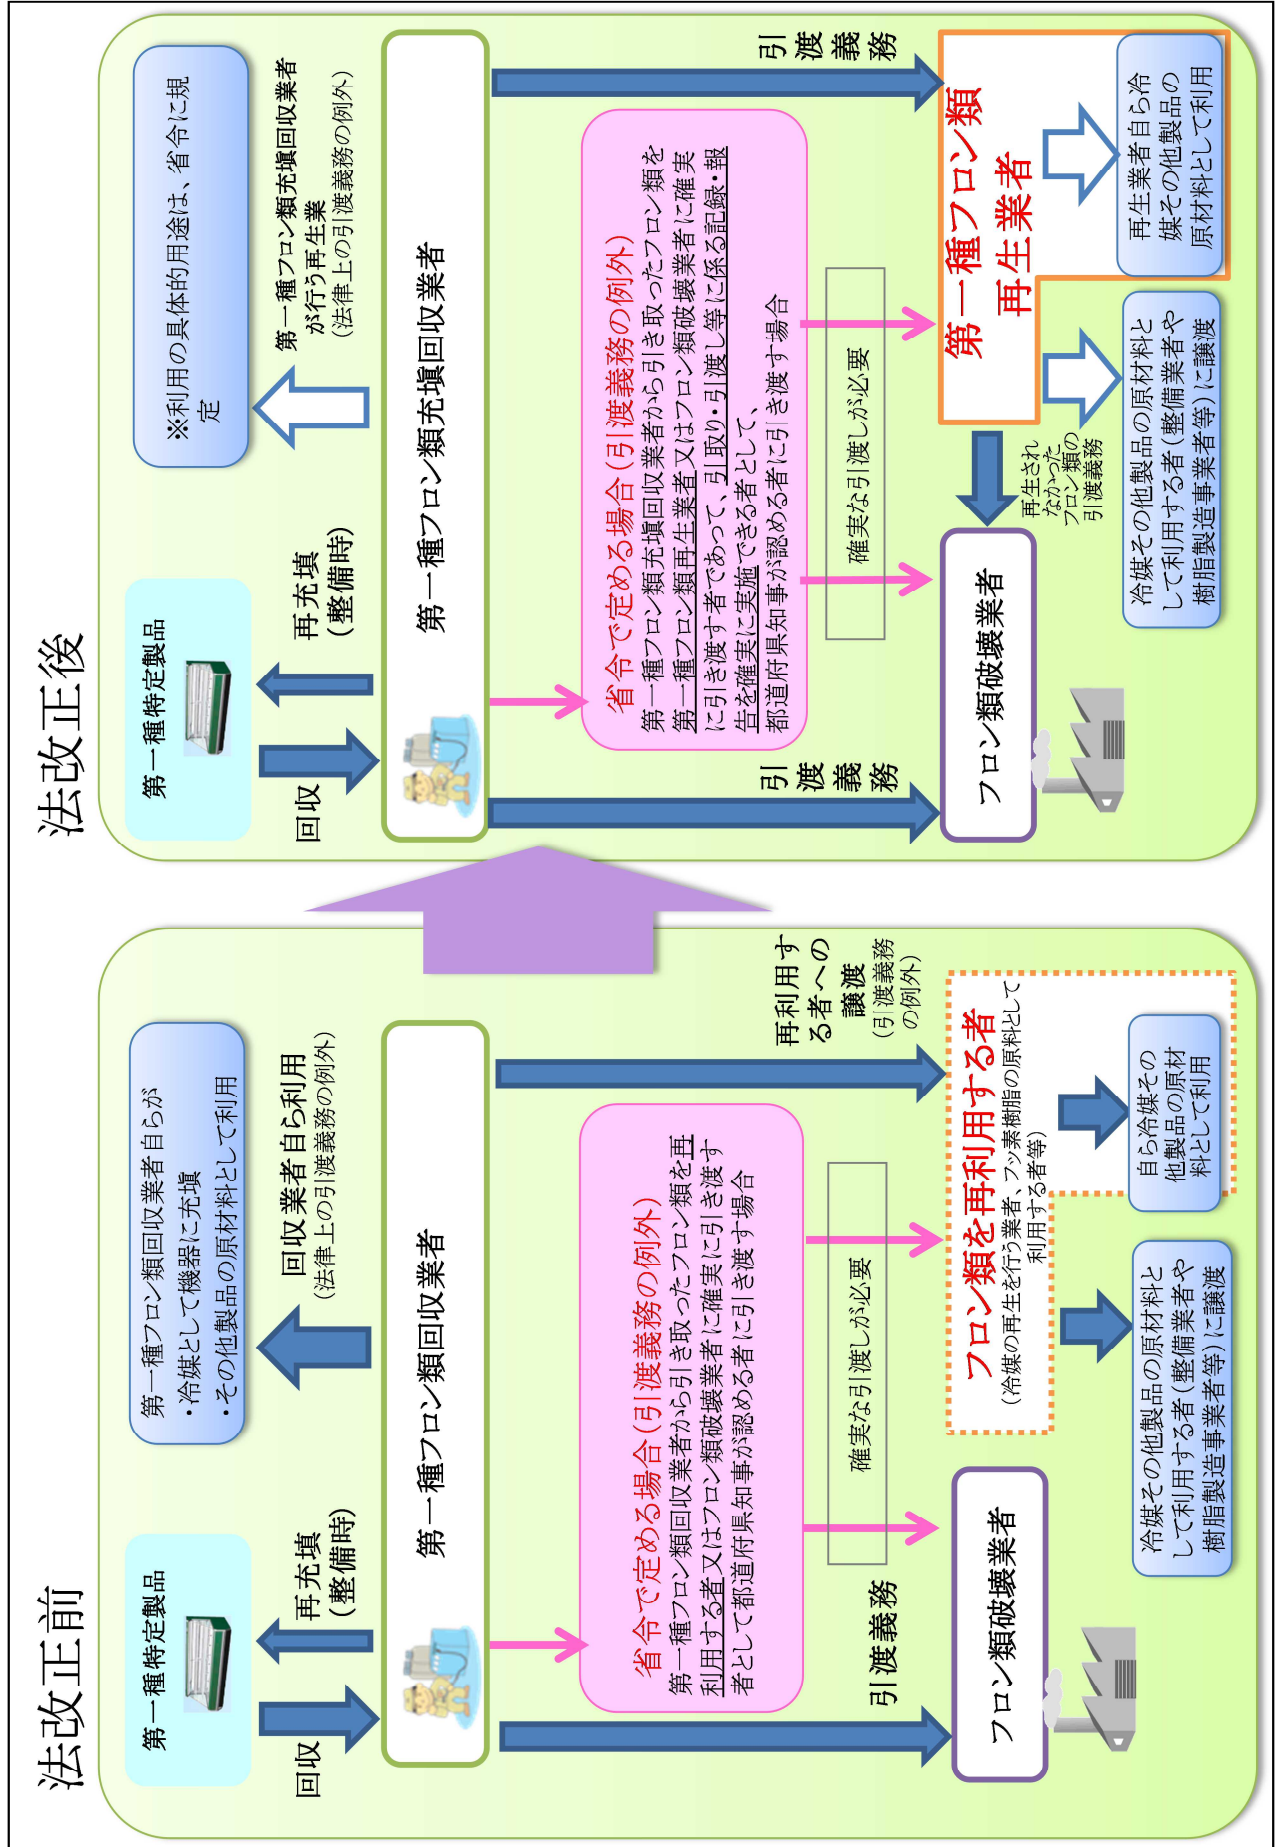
法改正前

第一種特定製品

回収

再充填（整備時）

第一種フロン類回収業者自らが
・冷媒として機器に充填
・その他製品の原材料として利用

回収業者自ら利用
（法律上の引渡義務の例外）

第一種フロン類回収業者

省令で定める場合（引渡義務の例外）
第一種フロン類回収業者から引き取ったフロン類を再利用する者又はフロン類破壊業者に確実に引き渡す者として都道府県知事が認める者に引き渡す場合

確実な引渡しが必要

再利用する者への譲渡
（引渡義務の例外）

引渡義務

フロン類を再利用する者
（冷媒の再生を行う業者、フッ素樹脂の原料として利用する者等）

自ら冷媒その他製品の原材料として利用

冷媒その他製品の原材料として利用する者（整備業者や樹脂製造事業者等）に譲渡

フロン類破壊業者

法改正後

第一種特定製品

回収

再充填（整備時）

※利用の具体的用途は、省令に規定

第一種フロン類充填回収業者が行う再生業
（法律上の引渡義務の例外）

第一種フロン類充填回収業者

省令で定める場合（引渡義務の例外）
第一種フロン類充填回収業者から引き取ったフロン類を第一種フロン類再生業者又はフロン類破壊業者に確実に引き渡す者であって、引取り・引渡し等に係る記録・報告を確実に実施できる者として、都道府県知事が認める者に引き渡す場合

確実な引渡しが必要

引渡義務

第一種フロン類再生業者

再生業者自ら冷媒その他製品の原材料として利用

冷媒その他製品の原材料として利用する者（整備業者や樹脂製造事業者等）に譲渡

再生されなかったフロン類の引渡義務

引渡義務

フロン類破壊業者